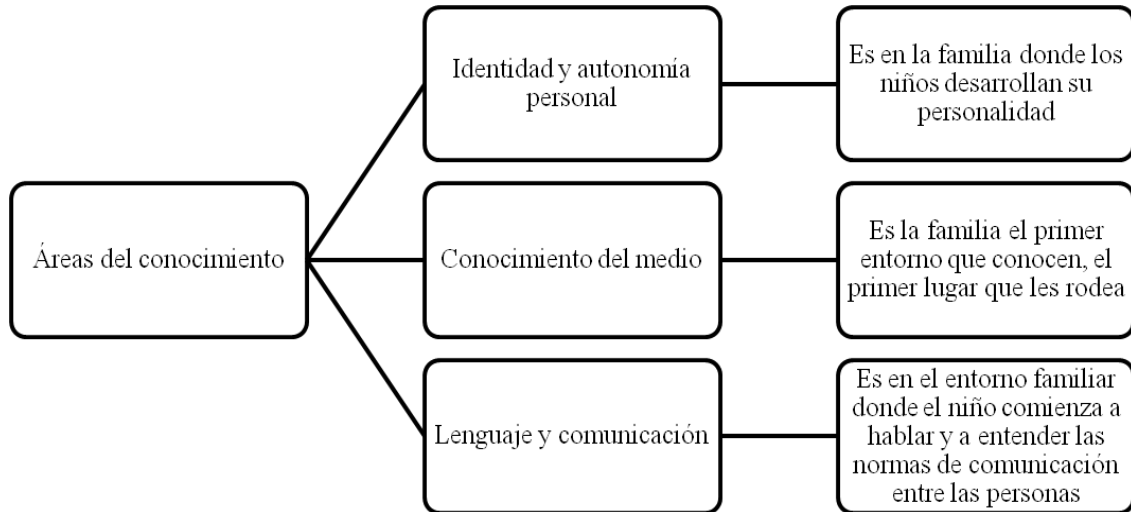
Áreas del conocimiento

Identidad y autonomía personal

Es en la familia donde los niños desarrollan su personalidad

Conocimiento del medio

Es la familia el primer entorno que conocen, el primer lugar que les rodea

Lenguaje y comunicación

Es en el entorno familiar donde el niño comienza a hablar y a entender las normas de comunicación entre las personas